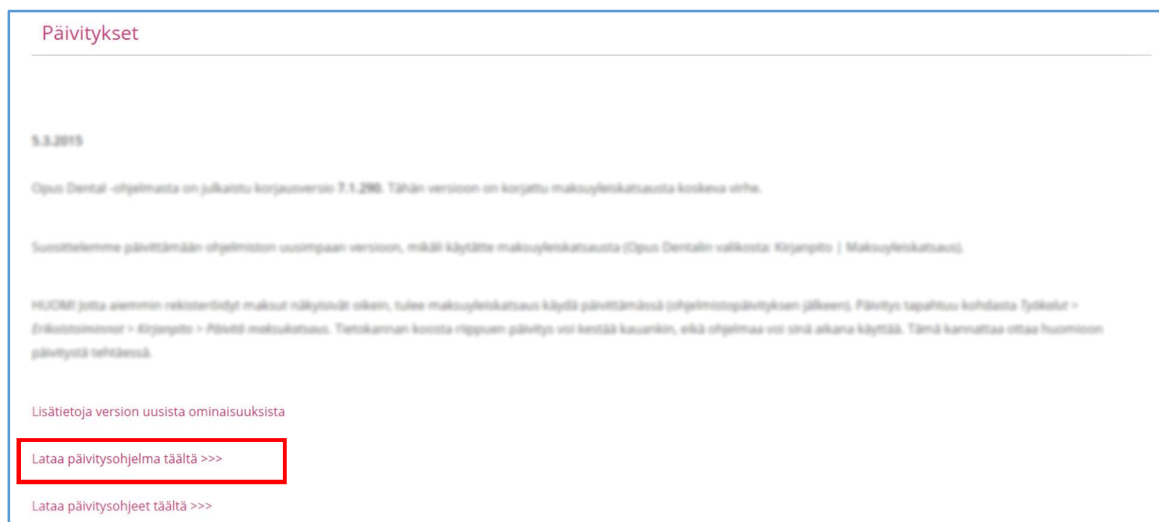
Päivitykset

5.3.2015

Opus Dental -ohjelmasta on julkaistu korjausversio 7.1.290. Tähän versioon on korjattu maksuyleiskatsausta koskeva virhe.

Suosittelemme päivittämään ohjelmiston uusimpaan versioon, mikäli käytätte maksuyleiskatsausta (Opus Dentalin valikosta: Kirjanpito | Maksuyleiskatsaus).

HUOM! Jotta aiemmin rekisteröidyt maksut näkyisivät oikein, tulee maksuyleiskatsaus käydä päivittämässä (ohjelmistopäivityksen jälkeen). Päivitys tapahtuu kohdasta Työkalut > Erikoistoiminnot > Kirjanpito > Päivitä maksukatsaus. Tietokannan koosta riippuen päivitys voi kestää kauankin, eikä ohjelmaa voi sinä aikana käyttää. Tämä kannattaa ottaa huomioon päivitystä tehtäessä.

Lisätietoja version uusista ominaisuuksista

Lataa päivitysohjelma täältä >>>

Lataa päivitysohjeet täältä >>>